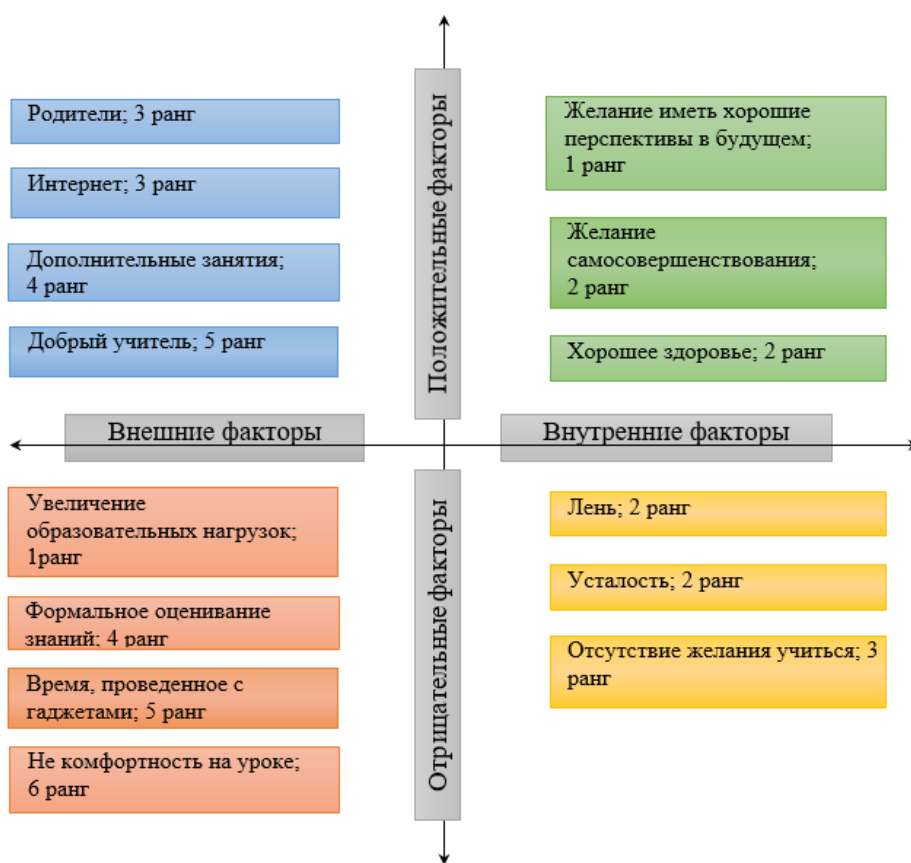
Положительные факторы

Родители; 3 ранг

Интернет; 3 ранг

Дополнительные занятия; 4 ранг

Добрый учитель; 5 ранг

Желание иметь хорошие перспективы в будущем; 1 ранг

Желание самосовершенствования; 2 ранг

Хорошее здоровье; 2 ранг

Внешние факторы

Внутренние факторы

Отрицательные факторы

Увеличение образовательных нагрузок; 1ранг

Формальное оценивание знаний; 4 ранг

Время, проведенное с гаджетами; 5 ранг

Не комфортность на уроке; 6 ранг

Лень; 2 ранг

Усталость; 2 ранг

Отсутствие желания учиться; 3 ранг